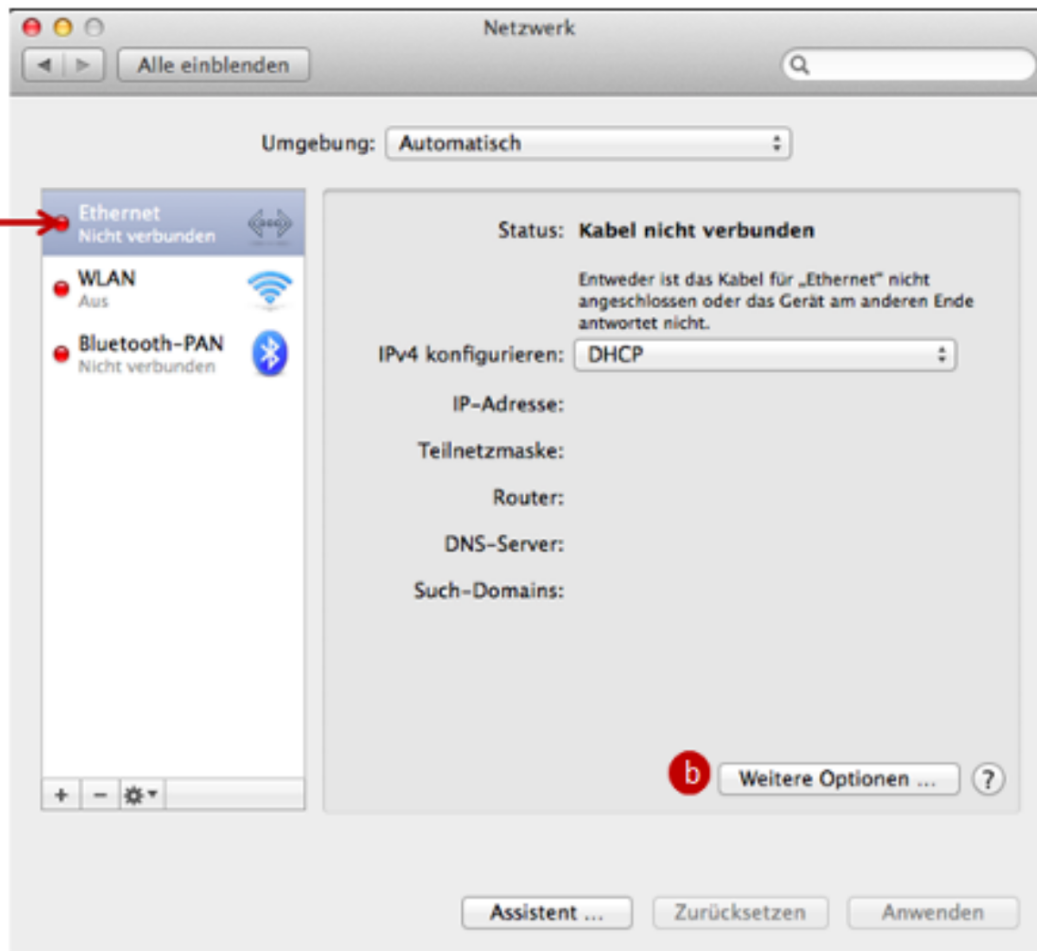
Netzwerk

Alle einblenden

Umgebung: Automatisch

Ethernet
Nicht verbunden

WLAN
Aus

Bluetooth-PAN
Nicht verbunden

+ −

Status: Kabel nicht verbunden

Entweder ist das Kabel für „Ethernet" nicht angeschlossen oder das Gerät am anderen Ende antwortet nicht.

IPv4 konfigurieren: DHCP

IP-Adresse:

Teilnetzmaske:

Router:

DNS-Server:

Such-Domains:

b

Weitere Optionen ...

?

Assistent ...

Zurücksetzen

Anwenden